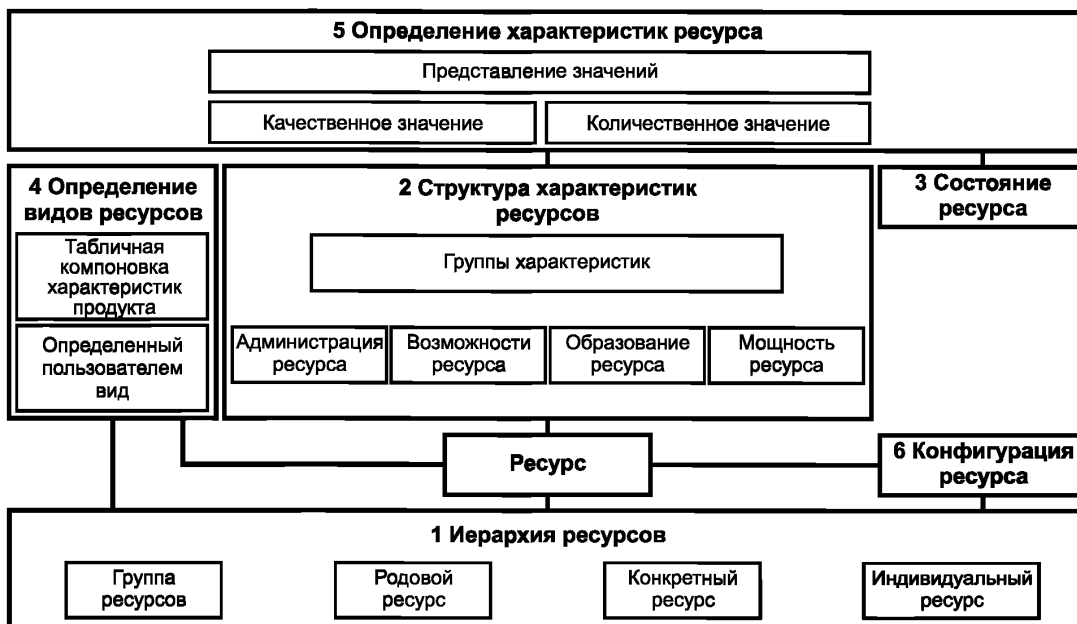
5 Определение характеристик ресурса

Представление значений

Качественное значение

Количественное значение

4 Определение видов ресурсов

Табличная компоновка характеристик продукта

Определенный пользователем вид

2 Структура характеристик ресурсов

Группы характеристик

Администрация ресурса

Возможности ресурса

Образование ресурса

Мощность ресурса

3 Состояние ресурса

Ресурс

6 Конфигурация ресурса

1 Иерархия ресурсов

Группа ресурсов

Родовой ресурс

Конкретный ресурс

Индивидуальный ресурс